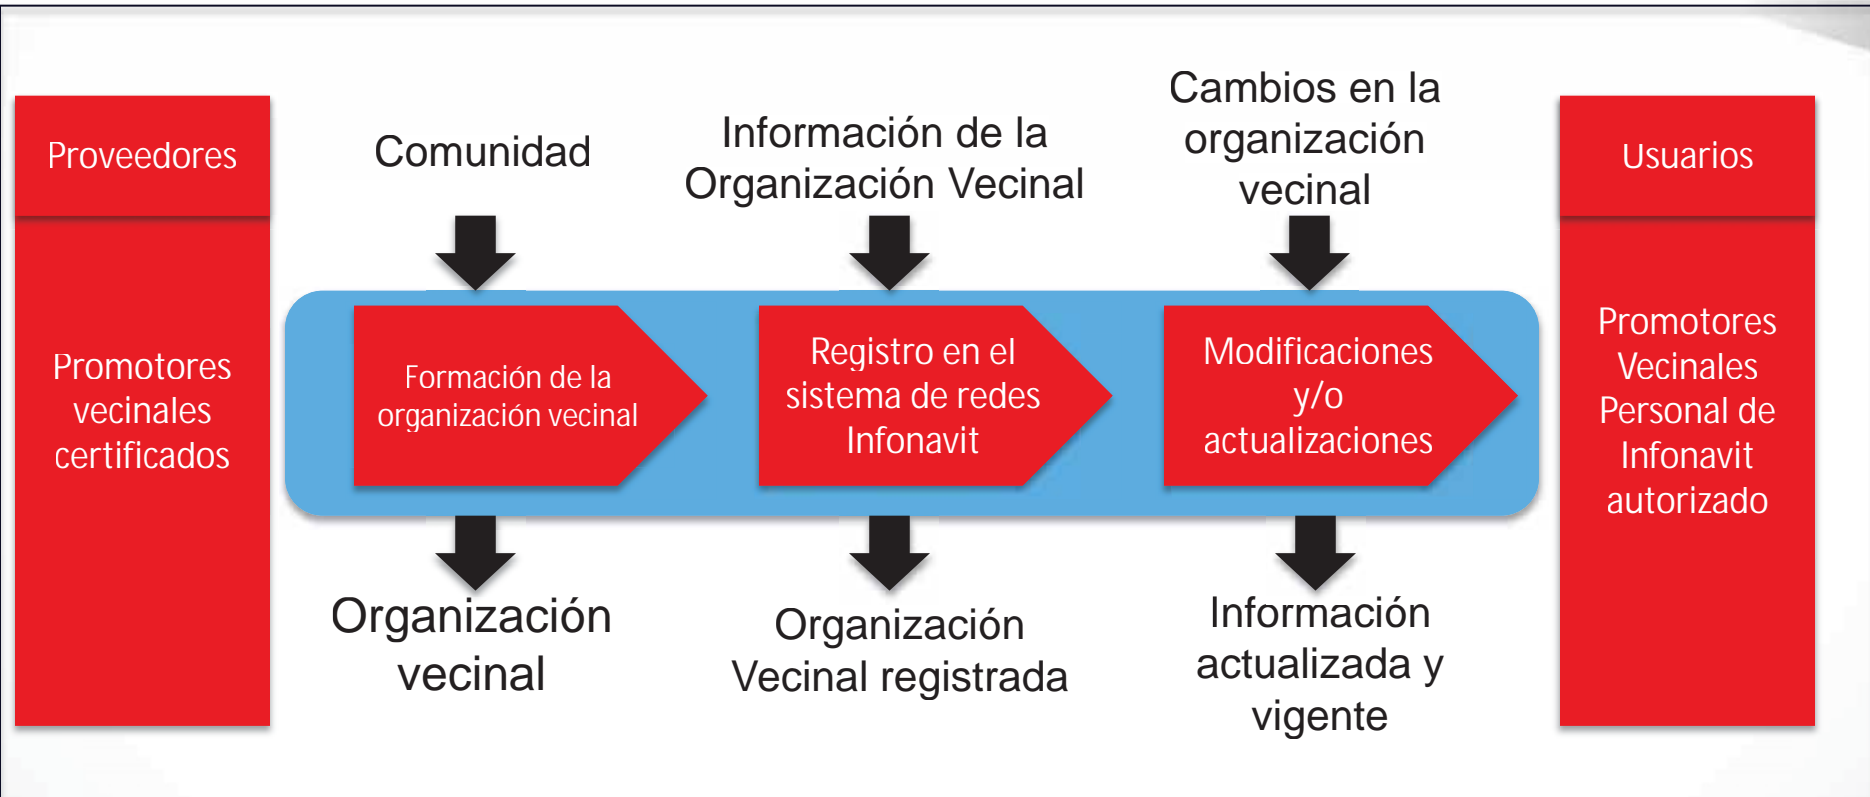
Proveedores

Promotores vecinales certificados

Comunidad

Información de la Organización Vecinal

Cambios en la organización vecinal

Formación de la organización vecinal

Registro en el sistema de redes Infonavit

Modificaciones y/o actualizaciones

Organización vecinal

Organización Vecinal registrada

Información actualizada y vigente

Usuarios

Promotores Vecinales Personal de Infonavit autorizado